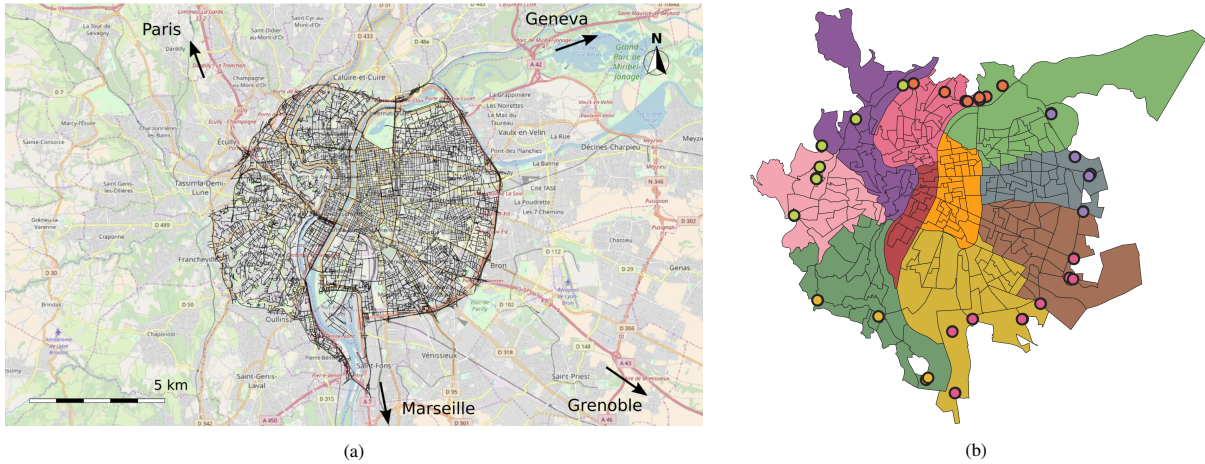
Paris
Geneva
N
5 km
Marseille
Grenoble
La Tour-de-Salvagny
Dardilly
Saint-Didier-au-Mont-d'Or
Saint-Cyr-au-Mont-d'Or
Caluire-et-Cuire
Champagne-au-Mont-d'Or
Grand Parc de Miribel-Jonage
Marcy-l'Etoile
Charbonnières-les-Bains
Écully
Sainte-Consorce
Tassin-la-Demi-Lune
Saint-Genis-les-Ollières
Grézieu-la-Varenne
Craponne
Francheville
Brindas
Chaponost
Oullins
Pierre-Bénite
Saint-Genis-Laval
Saint-Fons
Vénissieux
Saint-Priest
Bron
Chassieu
Genas
Vaulx-en-Velin
Décines-Charpieu
La Grappinière
Les Noëttes
Le Mas du Taureau
La Rize
Pont des Planches
La Balme
Cité TASE
La Poudrette
Les 7 Chemins
Meyzieu
D 433
A 42
D 7
D 489
D 30
D 50
D 342
D 315
A 7
A 450
D 301
D 318
D 148
D 306
A 43
A 46
D 302
D 29
D 112
D 102
(a)
(b)